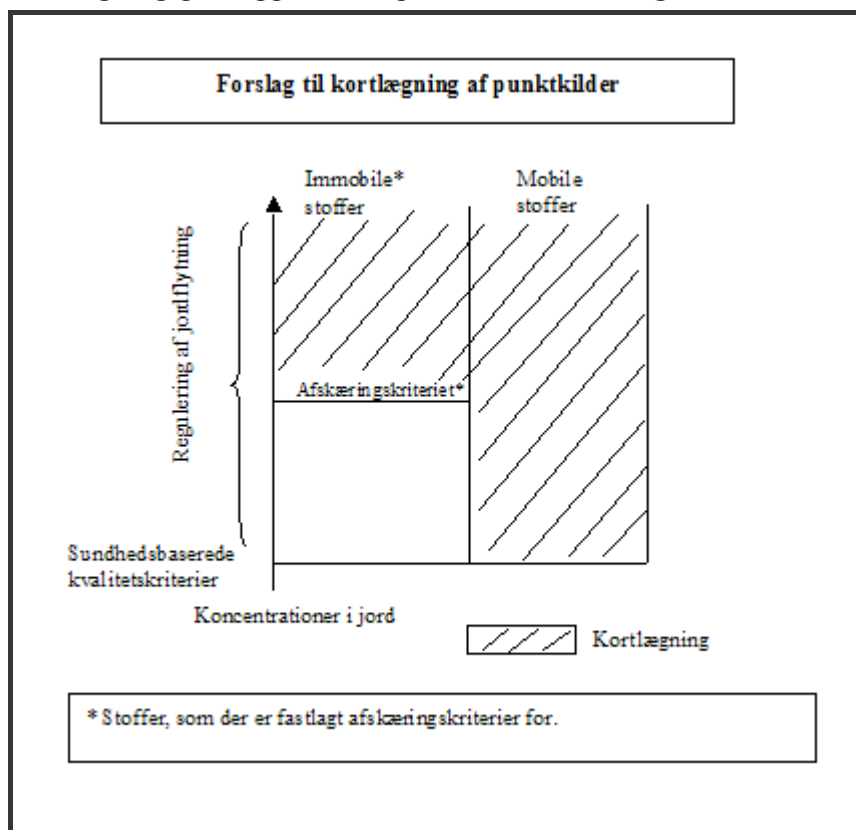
Forslag til kortlægning af punktkilder

Immobile* stoffer

Mobile stoffer

Regulering af jordflytning

Afskæringskriteriet*

Sundhedsbaserede kvalitetskriterier

Koncentrationer i jord

Kortlægning

* Stoffer, som der er fastlagt afskæringskriterier for.